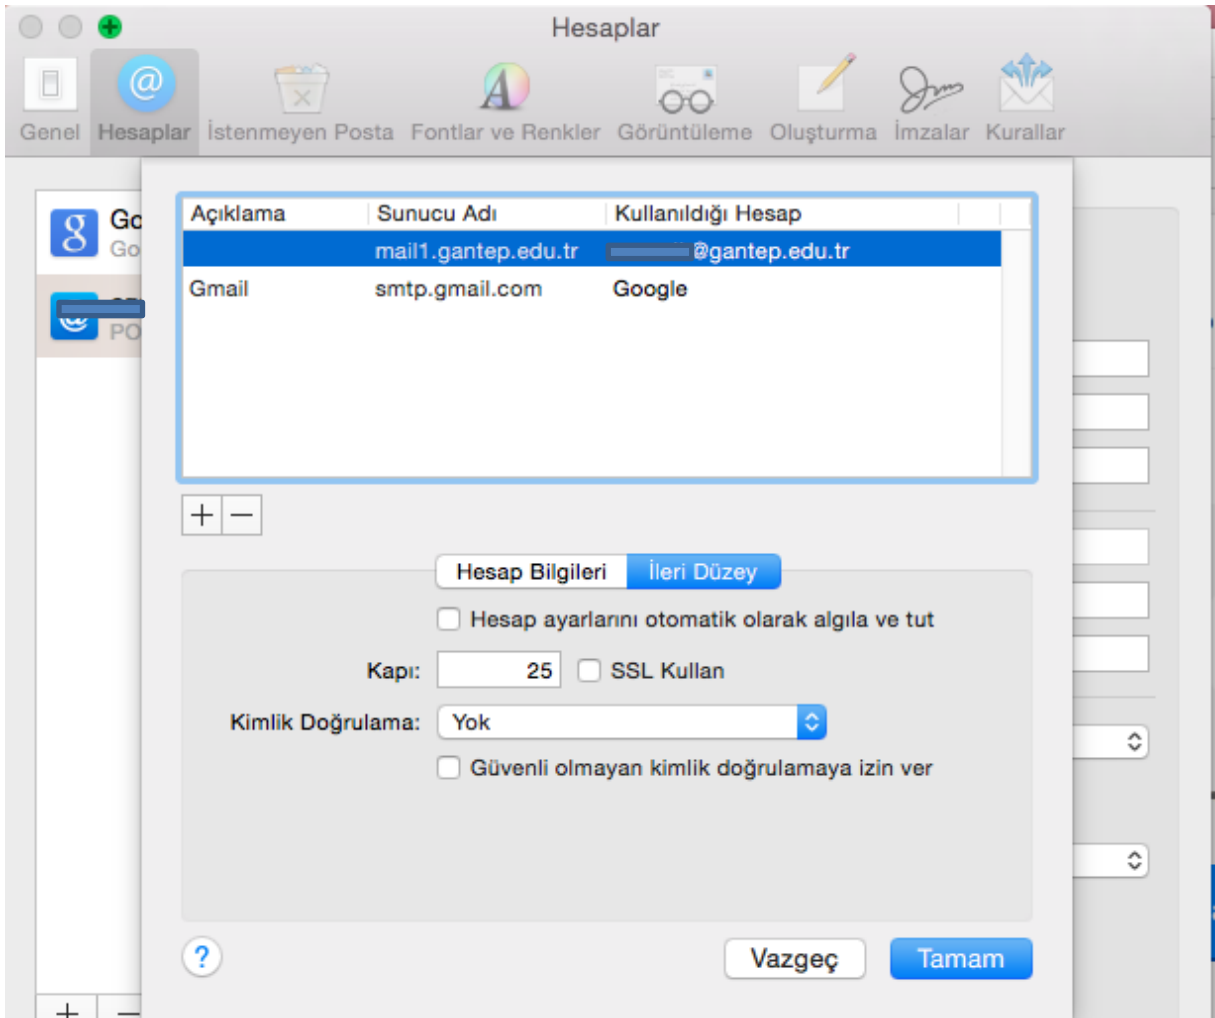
Hesaplar

Genel Hesaplar İstenmeyen Posta Fontlar ve Renkler Görüntüleme Oluşturma İmzalar Kurallar

Go
Go

PO

| Açıklama | Sunucu Adı | Kullanıldığı Hesap |
|---|---|---|
| | mail1.gantep.edu.tr | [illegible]@gantep.edu.tr |
| Gmail | smtp.gmail.com | Google |

+ −

Hesap Bilgileri İleri Düzey

Hesap ayarlarını otomatik olarak algıla ve tut

Kapı: 25 SSL Kullan

Kimlik Doğrulama: Yok

Güvenli olmayan kimlik doğrulamaya izin ver

?

Vazgeç Tamam

+ −